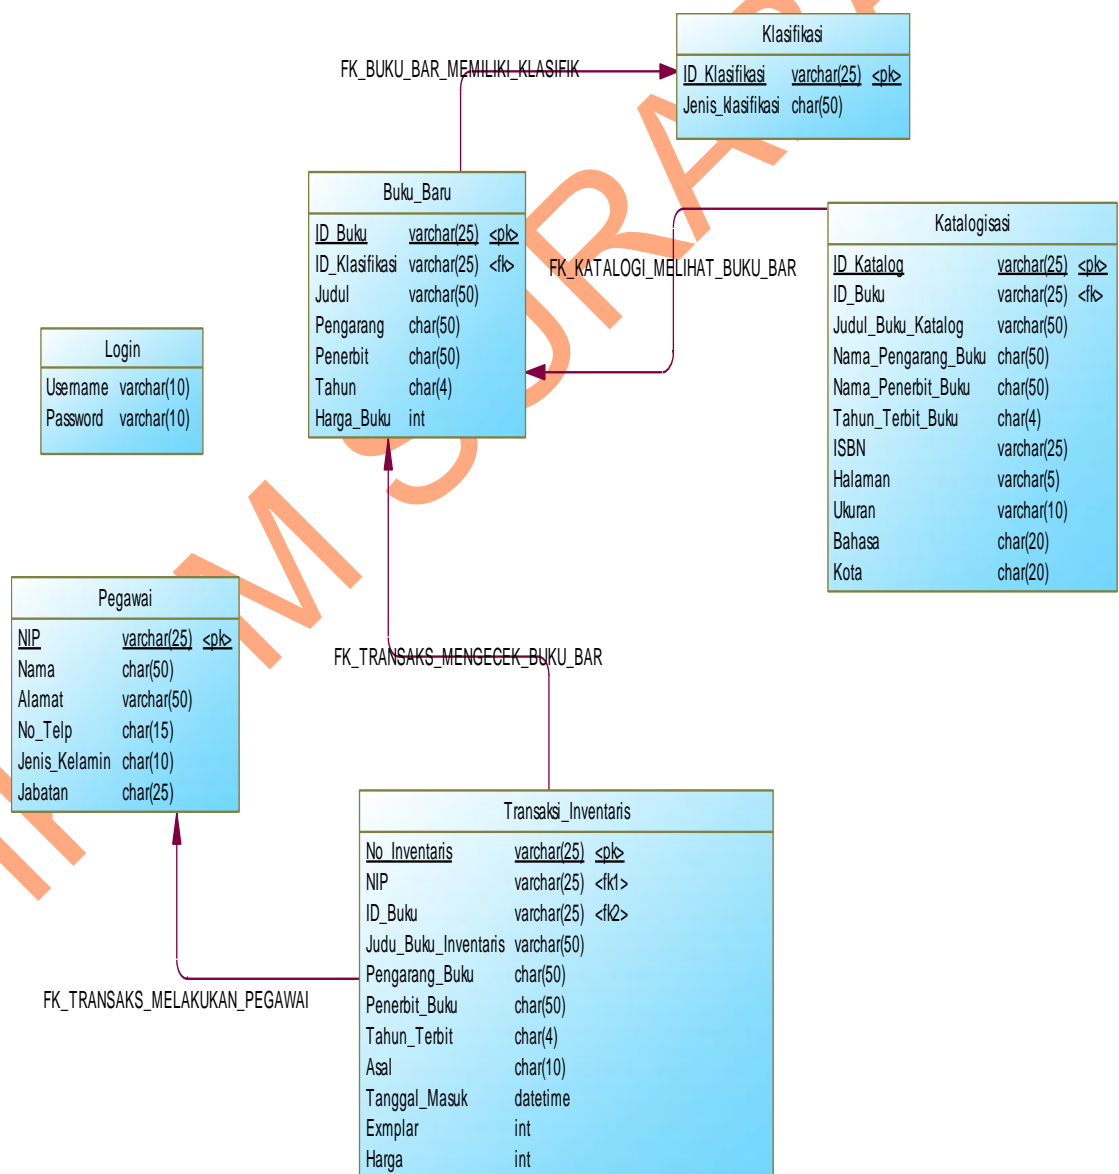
Klasifikasi

| ID_Klasifikasi | varchar(25) | <pk> |
|---|---|---|
| Jenis_klasifikasi | char(50) | |

FK_BUKU_BAR_MEMILIKI_KLASIFIK

Buku_Baru

| ID_Buku | varchar(25) | <pk> |
|---|---|---|
| ID_Klasifikasi | varchar(25) | <fk> |
| Judul | varchar(50) | |
| Pengarang | char(50) | |
| Penerbit | char(50) | |
| Tahun | char(4) | |
| Harga_Buku | int | |

FK_KATALOGI_MELIHAT_BUKU_BAR

Katalogisasi

| ID_Katalog | varchar(25) | <pk> |
|---|---|---|
| ID_Buku | varchar(25) | <fk> |
| Judul_Buku_Katalog | varchar(50) | |
| Nama_Pengarang_Buku | char(50) | |
| Nama_Penerbit_Buku | char(50) | |
| Tahun_Terbit_Buku | char(4) | |
| ISBN | varchar(25) | |
| Halaman | varchar(5) | |
| Ukuran | varchar(10) | |
| Bahasa | char(20) | |
| Kota | char(20) | |

Login

| Username | varchar(10) |
|---|---|
| Password | varchar(10) |

Pegawai

| NIP | varchar(25) | <pk> |
|---|---|---|
| Nama | char(50) | |
| Alamat | varchar(50) | |
| No_Telp | char(15) | |
| Jenis_Kelamin | char(10) | |
| Jabatan | char(25) | |

FK_TRANSAKS_MENGECEK_BUKU_BAR

Transaksi_Inventaris

| No_Inventaris | varchar(25) | <pk> |
|---|---|---|
| NIP | varchar(25) | <fk1> |
| ID_Buku | varchar(25) | <fk2> |
| Judu_Buku_Inventaris | varchar(50) | |
| Pengarang_Buku | char(50) | |
| Penerbit_Buku | char(50) | |
| Tahun_Terbit | char(4) | |
| Asal | char(10) | |
| Tanggal_Masuk | datetime | |
| Exmplar | int | |
| Harga | int | |

FK_TRANSAKS_MELAKUKAN_PEGAWAI